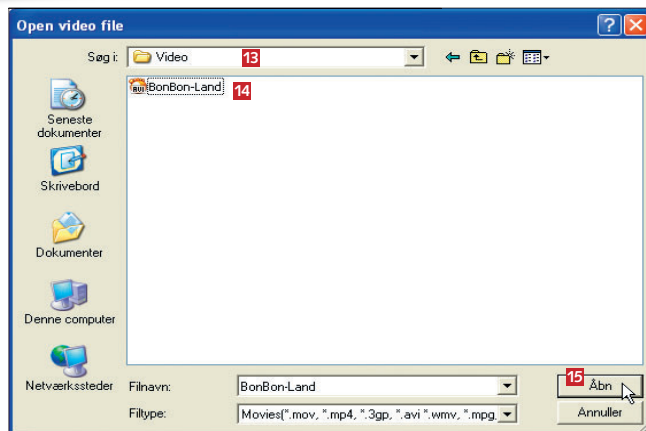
Open video file

Søg i: Video 13

BonBon-Land 14

Seneste dokumenter

Skrivebord

Dokumenter

Denne computer

Netværkssteder

Filnavn: BonBon-Land

Filtype: Movies(*.mov, *.mp4, *.3gp, *.avi *.wmv, *.mpg,

15 Åbn

Annuller